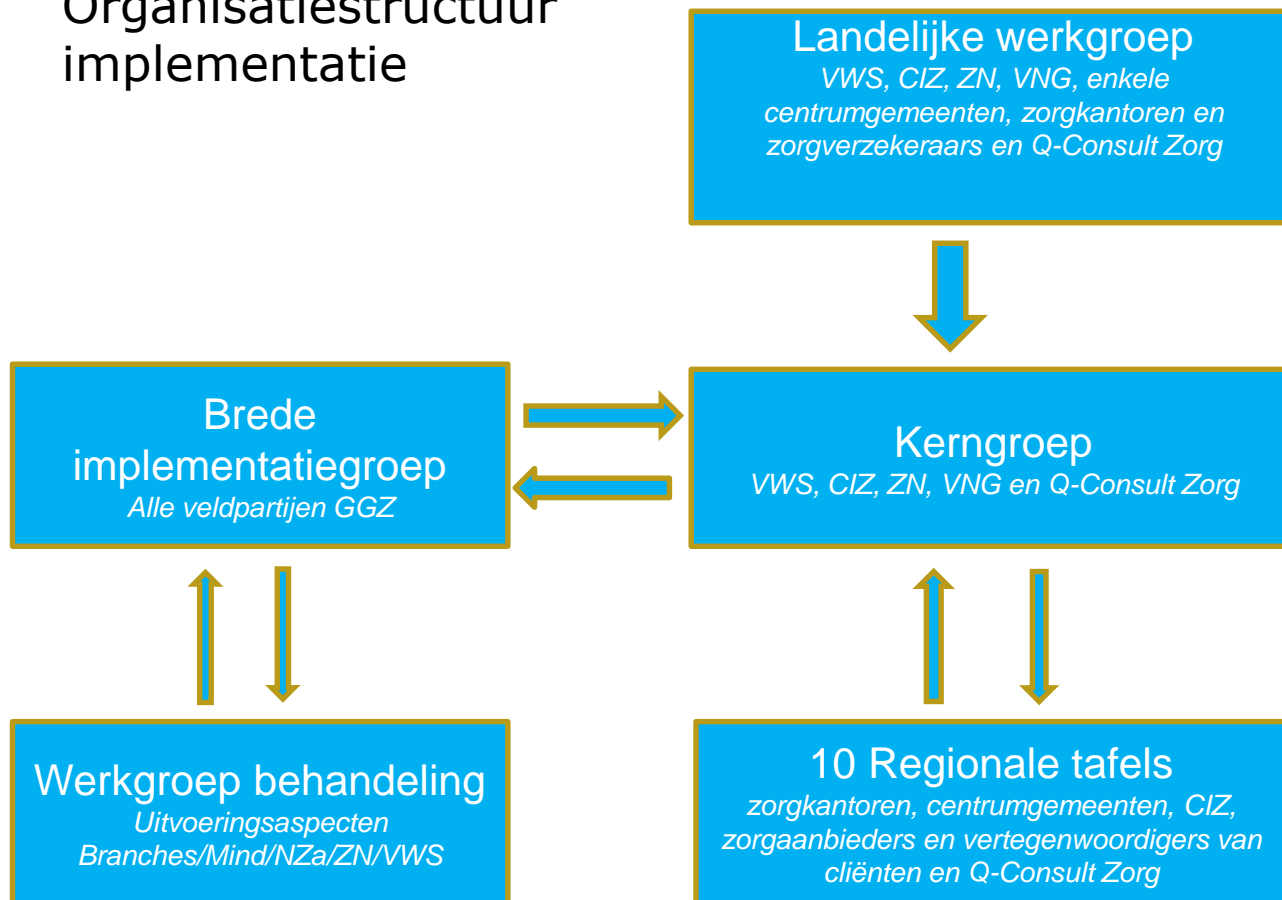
Organisatiestructuur implementatie

Landelijke werkgroep
VWS, CIZ, ZN, VNG, enkele centrumgemeenten, zorgkantoren en zorgverzekeraars en Q-Consult Zorg

Brede implementatiegroep
Alle veldpartijen GGZ

Kerngroep
VWS, CIZ, ZN, VNG en Q-Consult Zorg

Werkgroep behandeling
Uitvoeringsaspecten
Branches/Mind/NZa/ZN/VWS

10 Regionale tafels
zorgkantoren, centrumgemeenten, CIZ, zorgaanbieders en vertegenwoordigers van cliënten en Q-Consult Zorg